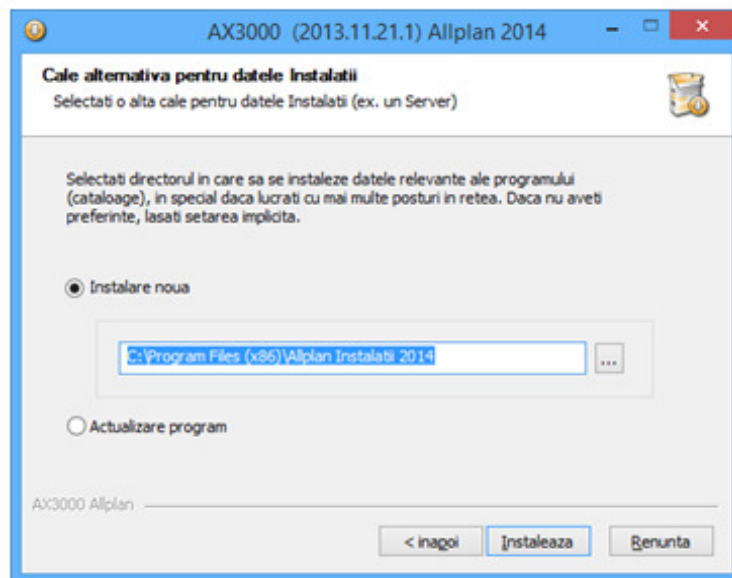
AX3000 (2013.11.21.1) Allplan 2014

Cale alternativa pentru datele Instalatii

Selectati o alta cale pentru datele Instalatii (ex. un Server)

Selectati directorul in care sa se instaleze datele relevante ale programului (cataloage), in special daca lucrati cu mai multe posturi in retea. Daca nu aveti preferinte, lasati setarea implicita.

Instalare noua

C:\Program Files (x86)\Allplan Instalatii 2014

...

Actualizare program

AX3000 Allplan

< inapoi

Instaleaza

Renunta